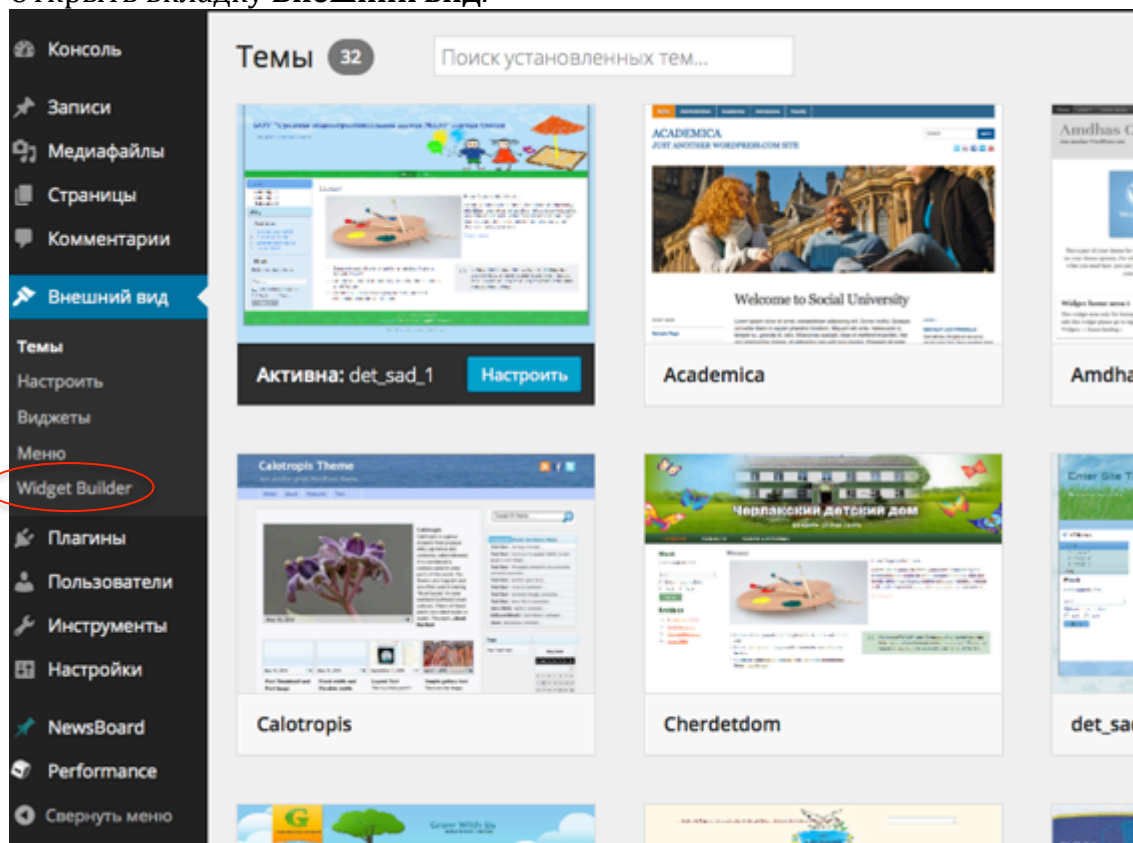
Консоль
Записи
Медиафайлы
Страницы
Комментарии
Внешний вид
Темы
Настроить
Виджеты
Меню
Widget Builder
Плагины
Пользователи
Инструменты
Настройки
NewsBoard
Performance
Свернуть меню

Темы 32
Поиск установленных тем...

Активна: det_sad_1 Настроить

ACADEMICA
JUST ANOTHER WORDPRESS.COM SITE
Welcome to Social University
Academica

Amdhas
Amdha

Calotropis Theme
Calotropis

Черлакский детский дом
Cherdetdom

det_sa